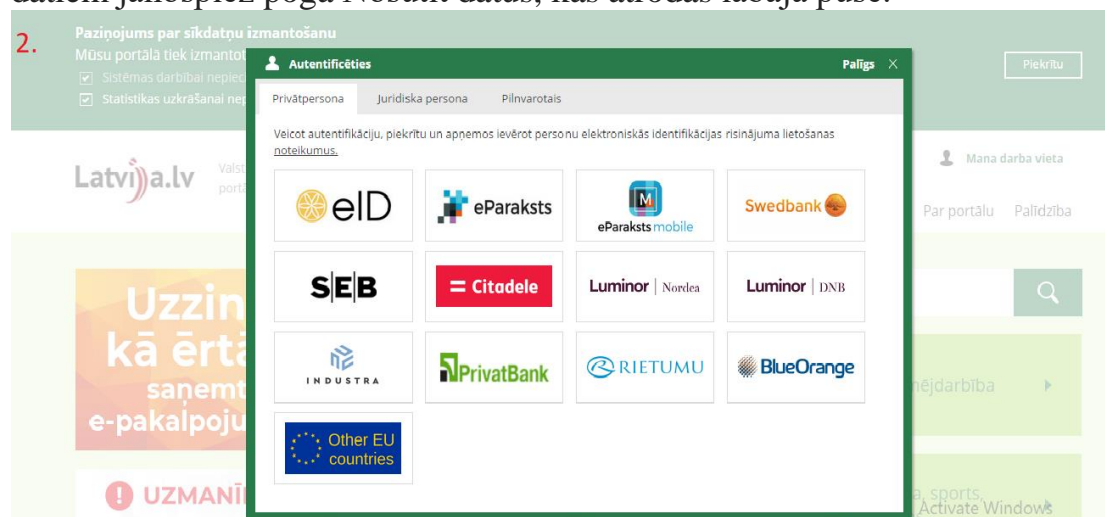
datiem jānospiež poga Nosūtīt datus, kas atrodas labajā pusē.

2.

Paziņojums par sīkdatņu izmantošanu
Mūsu portālā tiek izmantot
Sistēmas darbībai nepiec
Statistikas uzkrāšanai nep

Piekrītu

Autentificēties

Palīgs

Privātpersona | Juridiska persona | Pilnvarotais

Veicot autentifikāciju, piekrītu un apņemos ievērot personu elektroniskās identifikācijas risinājuma lietošanas noteikumus.

eID

eParaksts

eParaksts mobile

Swedbank

SEB

Citadele

Luminor | Nordea

Luminor | DNB

INDUSTRA

PrivatBank

RIETUMU

BlueOrange

Other EU countries

Latvija.lv

Valst
porta

Mana darba vieta

Par portālu Palīdzība

Uzzin
kā ērtā
saņemt
e-pakalpoju

nējdarbība

UZMANĪ

a, sports,
Activate Windows